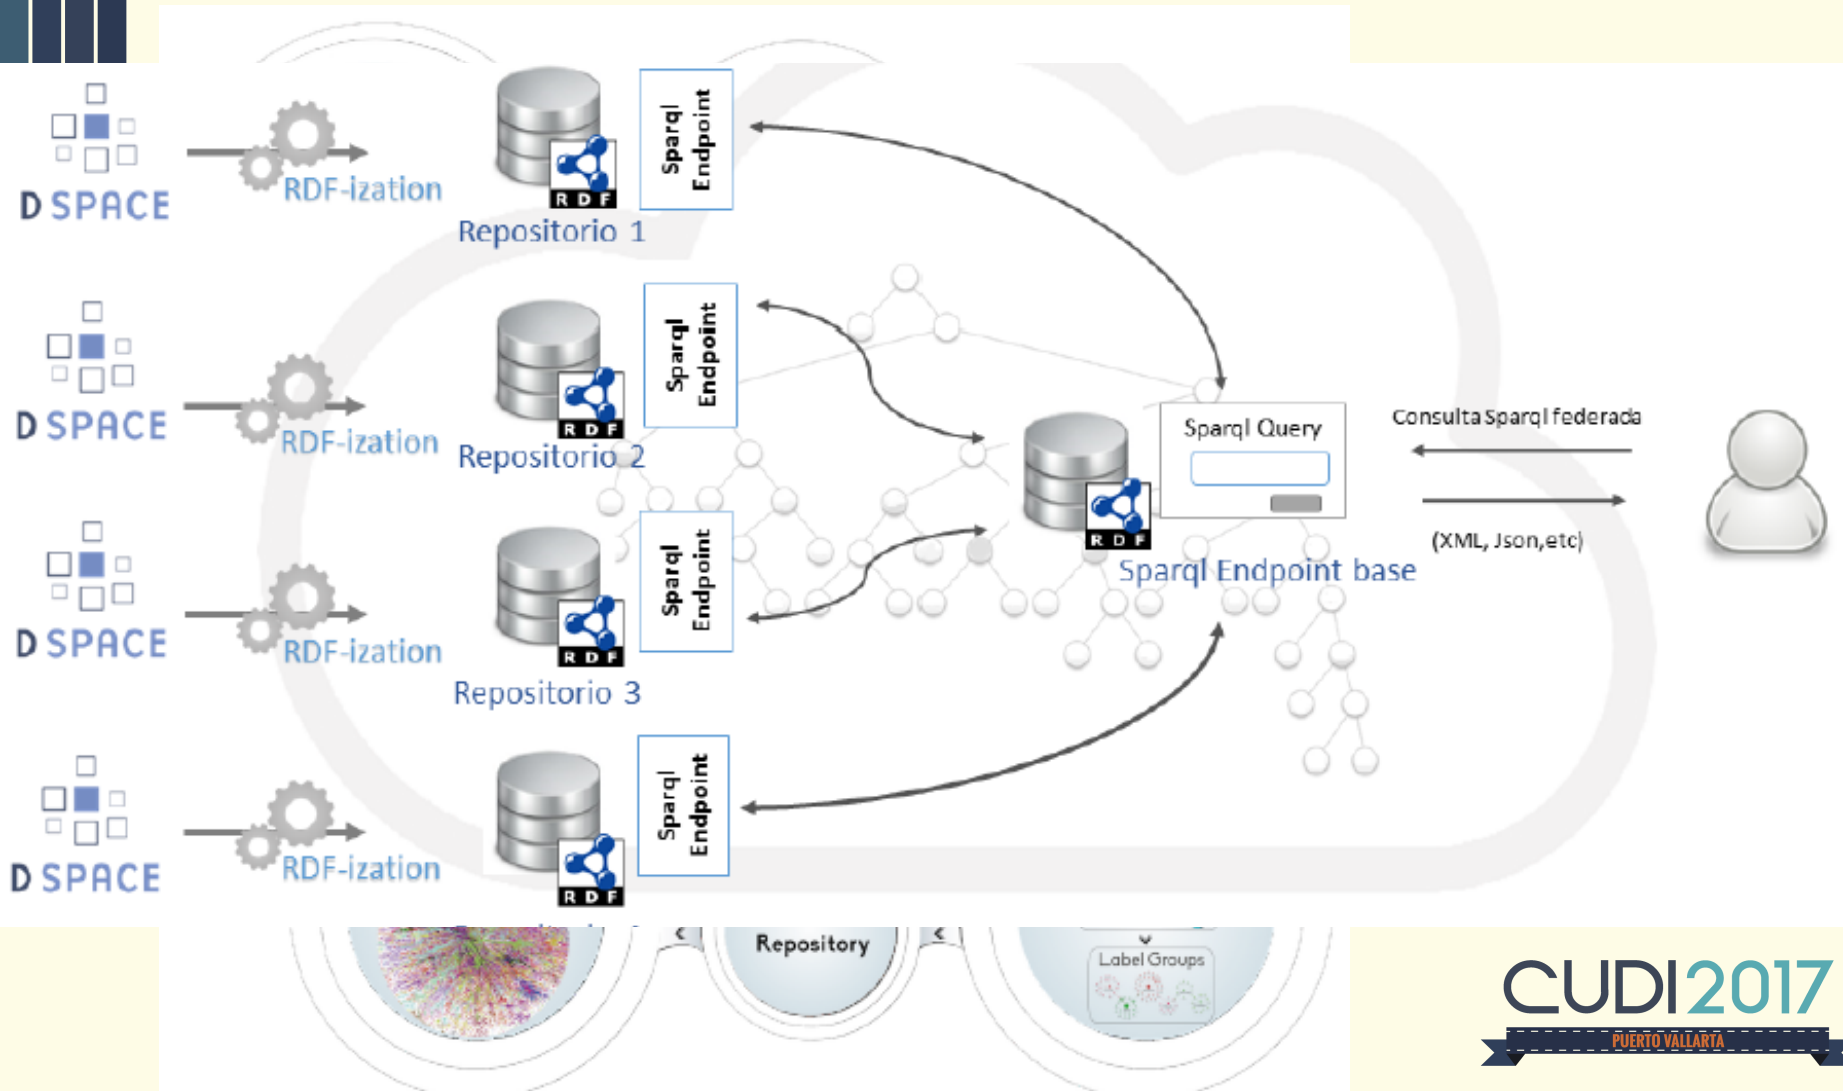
D SPACE
RDF-ization
RDF
Sparql Endpoint
Repositorio 1

D SPACE
RDF-ization
RDF
Sparql Endpoint
Repositorio 2

D SPACE
RDF-ization
RDF
Sparql Endpoint
Repositorio 3

D SPACE
RDF-ization
RDF
Sparql Endpoint

Sparql Query
RDF
Sparql Endpoint base
Consulta Sparql federada
(XML, Json,etc)

Repository
Label Groups

CUDI2017
PUERTO VALLARTA